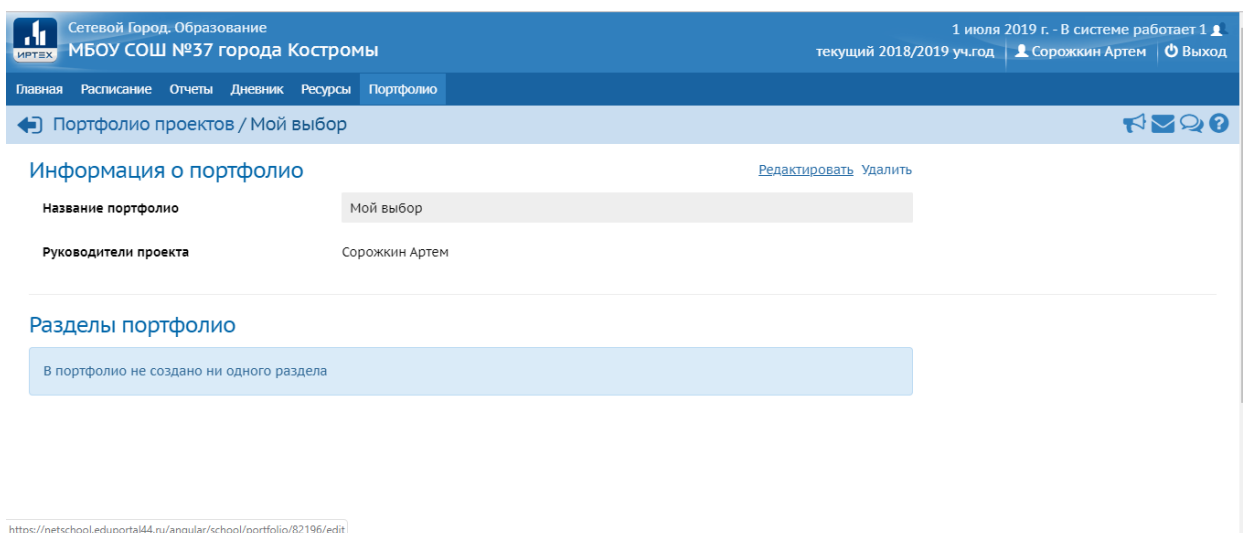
ИРТЕХ

Сетевой Город. Образование
МБОУ СОШ №37 города Костромы

1 июля 2019 г. - В системе работает 1
текущий 2018/2019 уч.год | Сорожкин Артем | Выход

Главная Расписание Отчеты Дневник Ресурсы Портфолио

Портфолио проектов / Мой выбор

Информация о портфолио

Редактировать Удалить

Название портфолио Мой выбор

Руководители проекта Сорожкин Артем

Разделы портфолио

В портфолио не создано ни одного раздела

https://netschool.eduportal44.ru/angular/school/portfolio/82196/edit